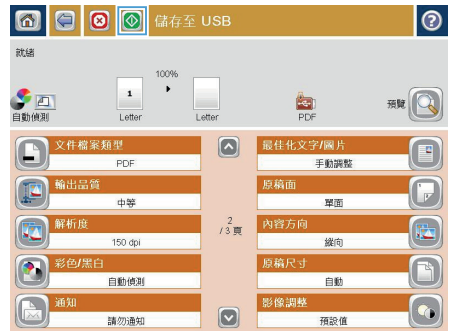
儲存至 USB

就緒

100%

1

自動偵測

Letter

Letter

PDF

預覽

文件檔案類型

PDF

最佳化文字/圖片

手動調整

輸出品質

中等

原稿面

單面

解析度

150 dpi

$\frac{2}{3}$ 頁

內容方向

縱向

彩色/黑白

自動偵測

原稿尺寸

自動

通知

請勿通知

影像調整

預設值